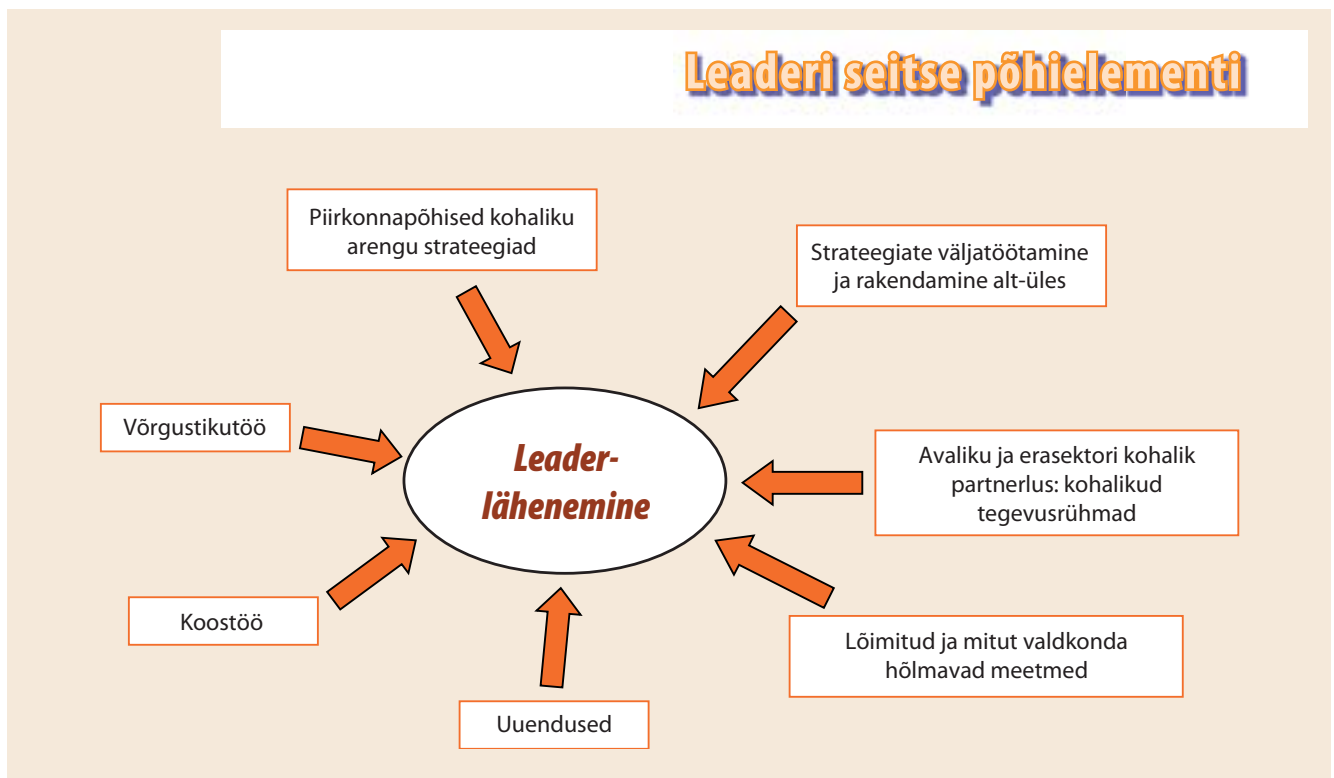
Leaderi seitse põhielementi

Piirkonnapõhised kohaliku arengu strateegiad

Strateegiate väljatöötamine ja rakendamine alt-üles

Võrgustikutöö

Leader-lähenemine

Avaliku ja erasektori kohalik partnerlus: kohalikud tegevusrühmad

Koostöö

Lõimitud ja mitut valdkonda hõlmavad meetmed

Uuendused